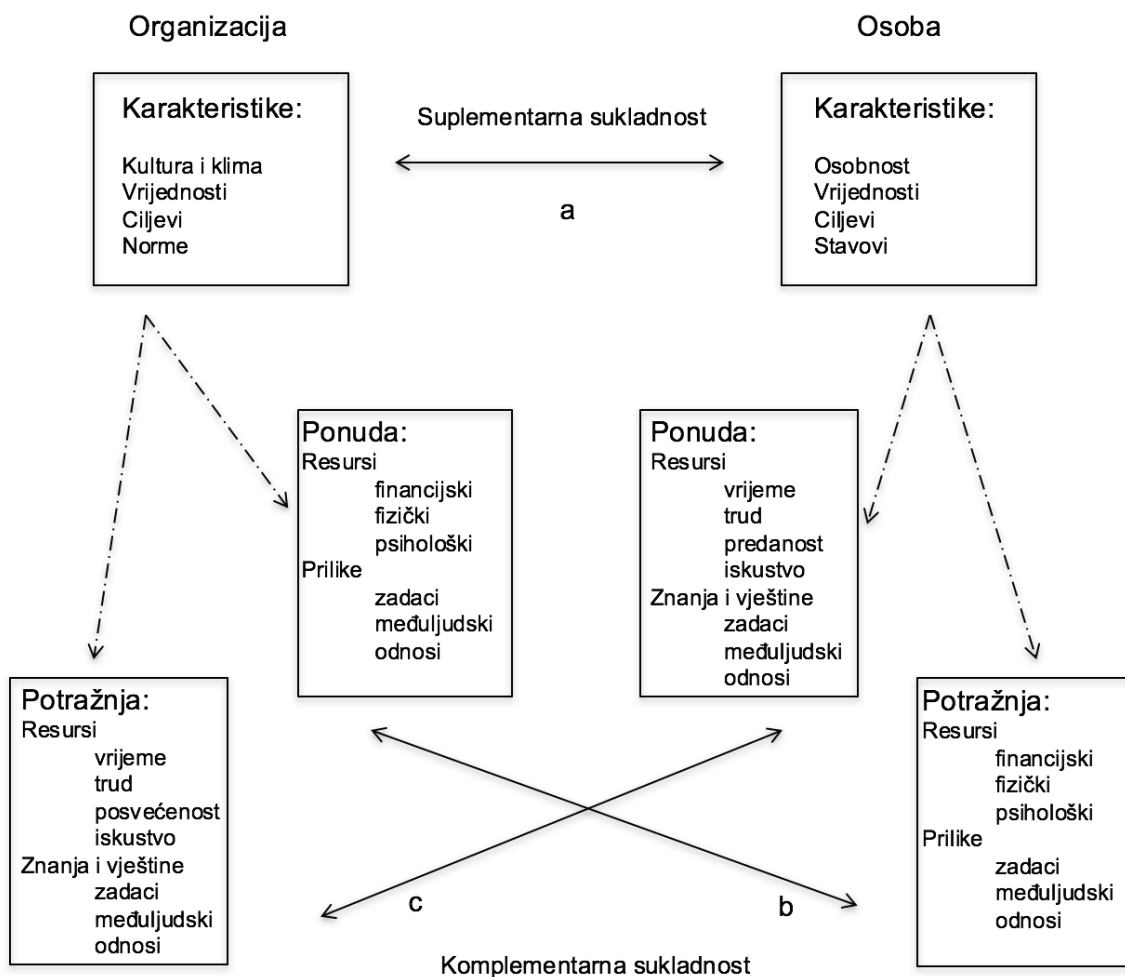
Organizacija

Osoba

Karakteristike:

Kultura i klima
Vrijednosti
Ciljevi
Norme

Suplementarna sukladnost

a

Karakteristike:

Osobnost
Vrijednosti
Ciljevi
Stavovi

Ponuda:
Resursi
financijski
fizički
psihološki
Prilike
zadaci
međuljudski
odnosi

Ponuda:
Resursi
vrijeme
trud
predanost
iskustvo
Znanja i vještine
zadaci
međuljudski
odnosi

Potražnja:
Resursi
vrijeme
trud
posvećenost
iskustvo
Znanja i vještine
zadaci
međuljudski
odnosi

Potražnja:
Resursi
financijski
fizički
psihološki
Prilike
zadaci
međuljudski
odnosi

c

b

Komplementarna sukladnost